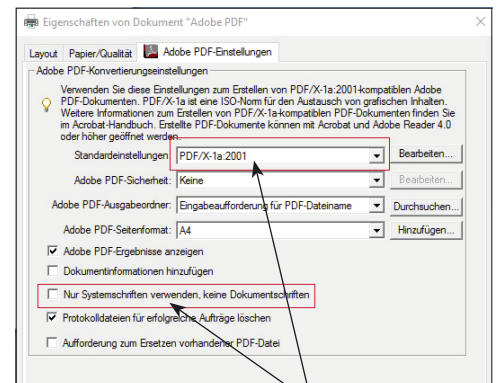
Eigenschaften von Dokument "Adobe PDF"

Layout | Papier/Qualität | Adobe PDF-Einstellungen

Adobe PDF-Konvertierungseinstellungen

Verwenden Sie diese Einstellungen zum Erstellen von PDF/X-1a:2001-kompatiblen Adobe PDF-Dokumenten. PDF/X-1a ist eine ISO-Norm für den Austausch von grafischen Inhalten. Weitere Informationen zum Erstellen von PDF/X-1a-kompatiblen PDF-Dokumenten finden Sie im Acrobat-Handbuch. Erstellte PDF-Dokumente können mit Acrobat und Adobe Reader 4.0 oder höher geöffnet werden.

Standardeinstellungen: PDF/X-1a:2001 | Bearbeiten...

Adobe PDF-Sicherheit: Keine | Bearbeiten...

Adobe PDF-Ausgabeordner: Eingabeaufforderung für PDF-Dateiname | Durchsuchen...

Adobe PDF-Seitenformat: A4 | Hinzufügen...

Adobe PDF-Ergebnisse anzeigen

Dokumentinformationen hinzufügen

Nur Systemschriften verwenden, keine Dokumentschriften

Protokolldateien für erfolgreiche Aufträge löschen

Aufforderung zum Ersetzen vorhandener PDF-Datei